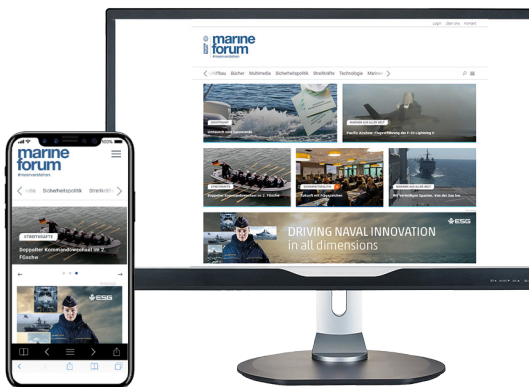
Login Über Uns Kontakt

marine forum
#meerverstehen

< chiffbau Bücher Multimedia Sicherheitspolitik Streitkräfte Technologie Marine >

STREITKRÄFTE

MARINEN AUS ALLER WELT

Pacific Anchor: Flugerprobung der F-35 Lightning II

STREITKRÄFTE

SICHERHEITSPOLITIK

MARINEN AUS ALLER WELT

DRIVING NAVAL INNOVATION
in all dimensions

ESG

marine forum
#meerverstehen

< nbau Sicherheitspolitik Streitkräfte >

STREITKRÄFTE

Doppelter Kommandowechsel im 2. FGschw

ESG